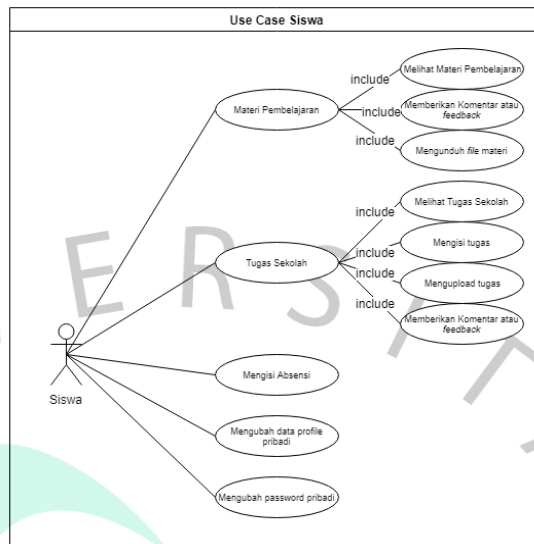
Use Case Siswa

Materi Pembelajaran

include

Melihat Materi Pembelajaran

include

Memberikan Komentar atau *feedback*

include

Mengunduh *file* materi

Tugas Sekolah

include

Melihat Tugas Sekolah

include

Mengisi tugas

include

Mengupload tugas

include

Memberikan Komentar atau *feedback*

Siswa

Mengisi Absensi

Mengubah data profile pribadi

Mengubah password pribadi

E R S I T